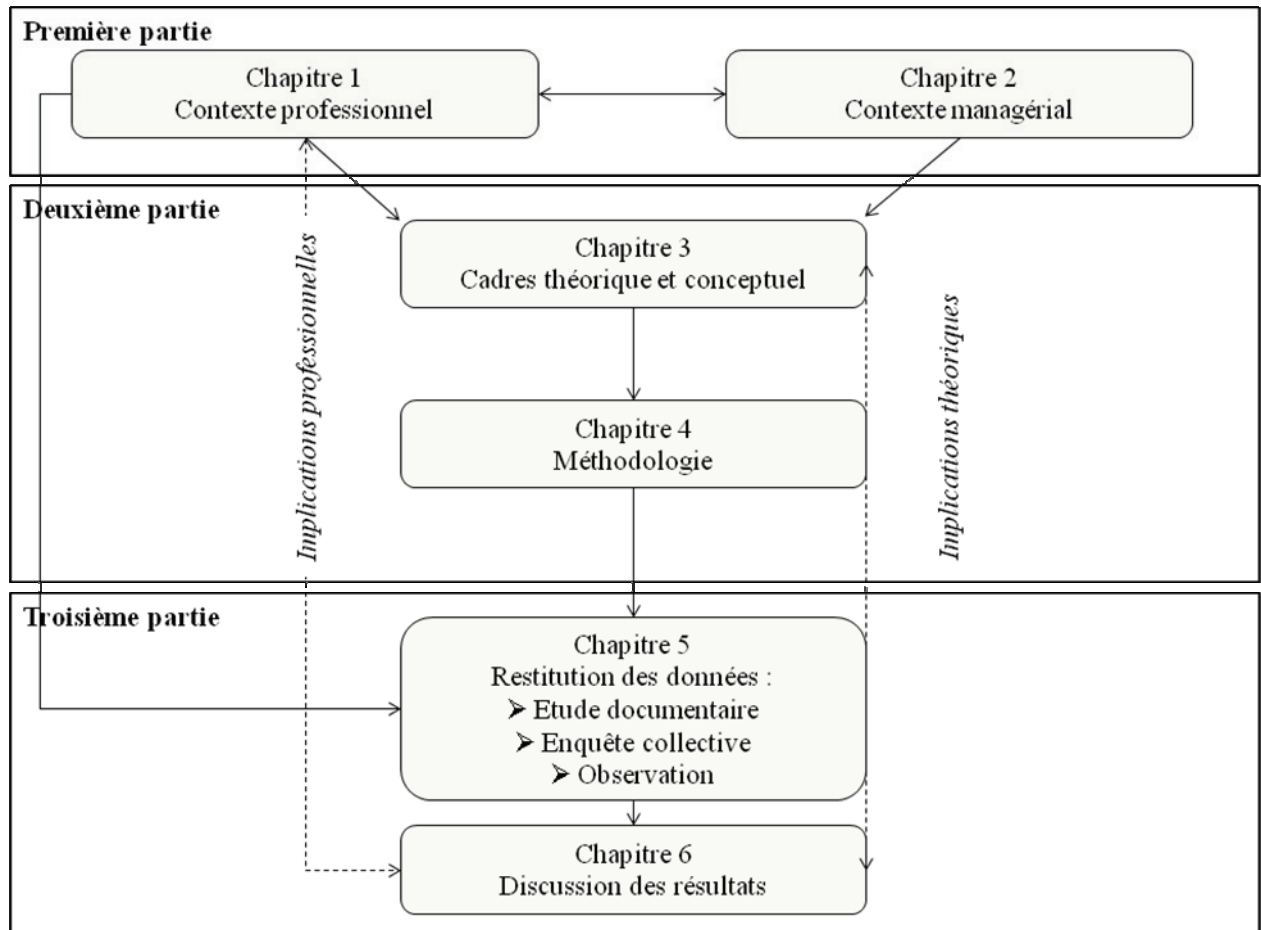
Première partie

Chapitre 1
Contexte professionnel

Chapitre 2
Contexte managérial

Deuxième partie

Implications professionnelles

Chapitre 3
Cadres théorique et conceptuel

Implications théoriques

Chapitre 4
Méthodologie

Troisième partie

Chapitre 5
Restitution des données :
➢ Etude documentaire
➢ Enquête collective
➢ Observation

Chapitre 6
Discussion des résultats